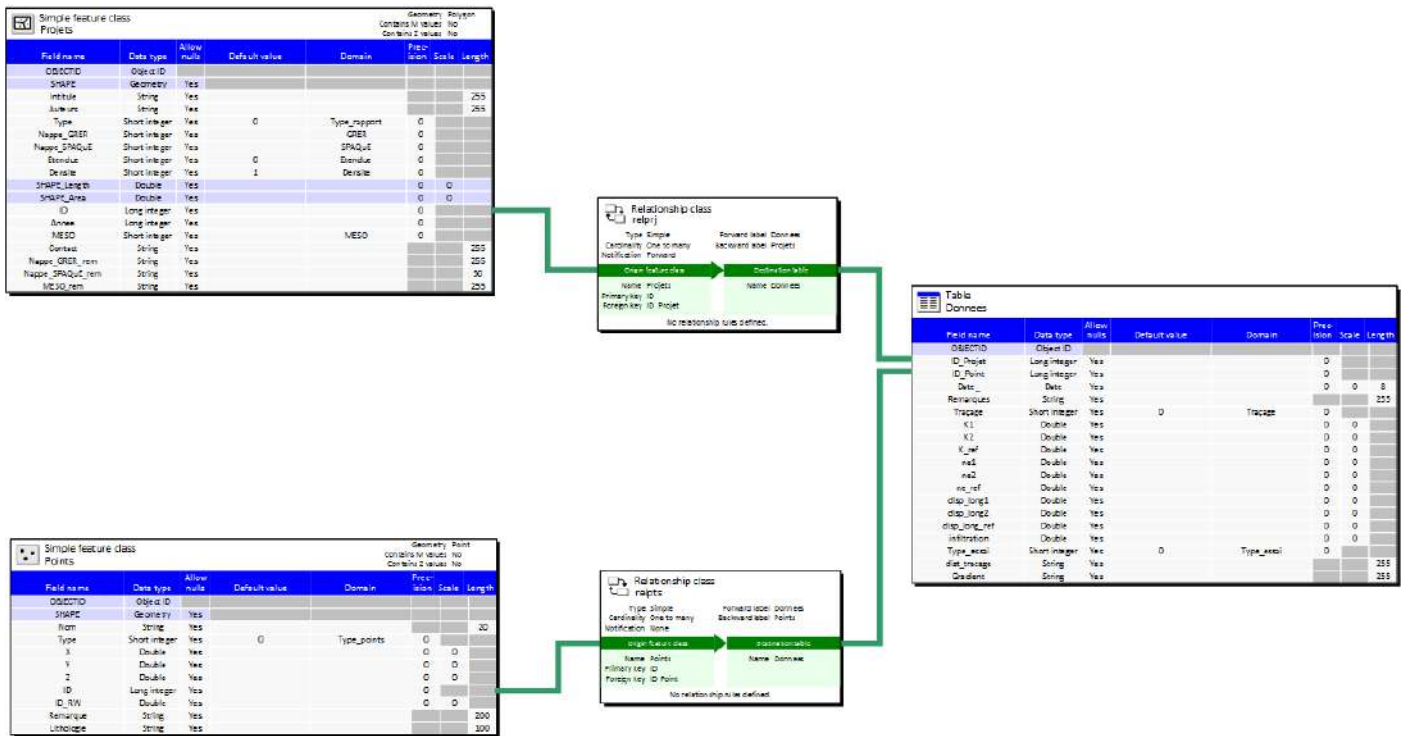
Simple feature class
Projets

Geometry Polygon
Contains M values No
Contains Z values No

| Field name | Data type | Allow nulls | Default value | Domain | Precision | Scale | Length |
|---|---|---|---|---|---|---|---|
| OBJECTID | Object ID | | | | | | |
| SHAPE | Geometry | Yes | | | | | |
| Intitule | String | Yes | | | | | 255 |
| Auteurs | String | Yes | | | | | 255 |
| Type | Short integer | Yes | 0 | Type_rapport | 0 | | |
| Nappe_GRER | Short integer | Yes | | GRER | 0 | | |
| Nappe_SPAQuE | Short integer | Yes | | SPAQuE | 0 | | |
| Etendue | Short integer | Yes | 0 | Etendue | 0 | | |
| Densite | Short integer | Yes | 1 | Densite | 0 | | |
| SHAPE_Length | Double | Yes | | | 0 | 0 | |
| SHAPE_Area | Double | Yes | | | 0 | 0 | |
| ID | Long integer | Yes | | | 0 | | |
| Annee | Long integer | Yes | | | 0 | | |
| MESO | Short integer | Yes | | MESO | 0 | | |
| Contact | String | Yes | | | | | 255 |
| Nappe_GRER_rem | String | Yes | | | | | 255 |
| Nappe_SPAQuE_rem | String | Yes | | | | | 50 |
| MESO_rem | String | Yes | | | | | 255 |

Relationship class
relprj

Type Simple
Cardinality One to many
Notification Forward
Forward label Donnees
Backward label Projets

Origin feature class
Name Projets
Primary key ID
Foreign key ID_Projet

Destination table
Name Donnees

No relationship rules defined.

Table
Donnees

| Field name | Data type | Allow nulls | Default value | Domain | Precision | Scale | Length |
|---|---|---|---|---|---|---|---|
| OBJECTID | Object ID | | | | | | |
| ID_Projet | Long integer | Yes | | | 0 | | |
| ID_Point | Long integer | Yes | | | 0 | | |
| Date_ | Date | Yes | | | 0 | 0 | 8 |
| Remarques | String | Yes | | | | | 255 |
| Tracage | Short integer | Yes | 0 | Tracage | 0 | | |
| K1 | Double | Yes | | | 0 | 0 | |
| K2 | Double | Yes | | | 0 | 0 | |
| K_ref | Double | Yes | | | 0 | 0 | |
| ne1 | Double | Yes | | | 0 | 0 | |
| ne2 | Double | Yes | | | 0 | 0 | |
| ne_ref | Double | Yes | | | 0 | 0 | |
| disp_long1 | Double | Yes | | | 0 | 0 | |
| disp_long2 | Double | Yes | | | 0 | 0 | |
| disp_long_ref | Double | Yes | | | 0 | 0 | |
| infiltration | Double | Yes | | | 0 | 0 | |
| Type_essai | Short integer | Yes | 0 | Type_essai | 0 | | |
| dist_tracage | String | Yes | | | | | 255 |
| Gradient | String | Yes | | | | | 255 |

Simple feature class
Points

Geometry Point
Contains M values No
Contains Z values No

| Field name | Data type | Allow nulls | Default value | Domain | Precision | Scale | Length |
|---|---|---|---|---|---|---|---|
| OBJECTID | Object ID | | | | | | |
| SHAPE | Geometry | Yes | | | | | |
| Nom | String | Yes | | | | | 20 |
| Type | Short integer | Yes | 0 | Type_points | 0 | | |
| X | Double | Yes | | | 0 | 0 | |
| Y | Double | Yes | | | 0 | 0 | |
| Z | Double | Yes | | | 0 | 0 | |
| ID | Long integer | Yes | | | 0 | | |
| ID_RW | Double | Yes | | | 0 | 0 | |
| Remarque | String | Yes | | | | | 200 |
| Lithologie | String | Yes | | | | | 100 |

Relationship class
relpts

Type Simple
Cardinality One to many
Notification None
Forward label Donnees
Backward label Points

Origin feature class
Name Points
Primary key ID
Foreign key ID_Point

Destination table
Name Donnees

No relationship rules defined.